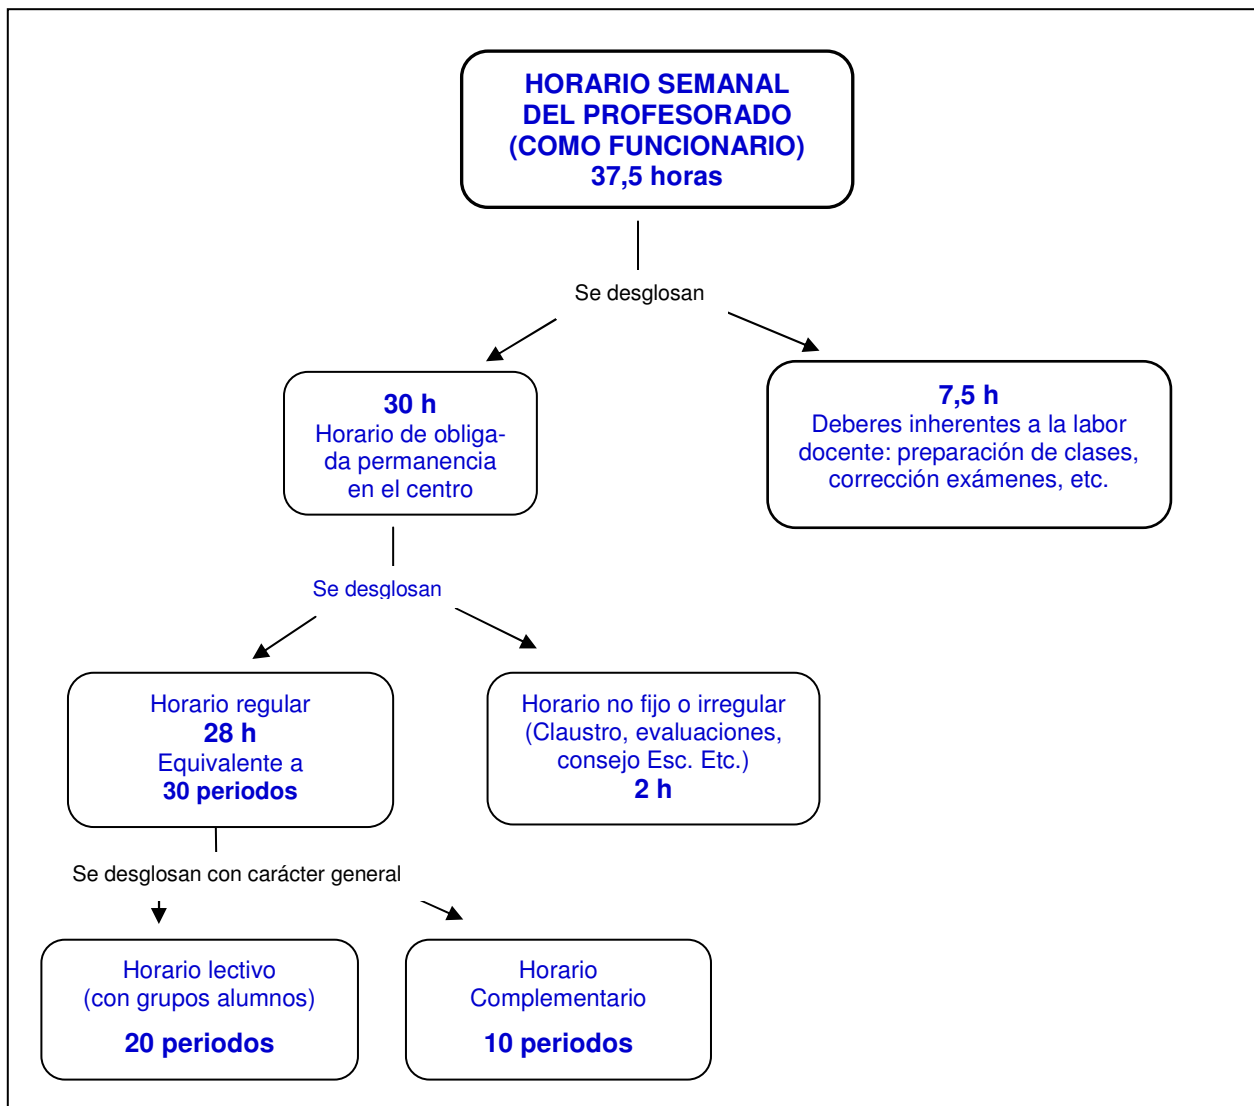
HORARIO SEMANAL DEL PROFESORADO (COMO FUNCIONARIO)
37,5 horas

Se desglosan

30 h
Horario de obligada permanencia en el centro

7,5 h
Deberes inherentes a la labor docente: preparación de clases, corrección exámenes, etc.

Se desglosan

Horario regular
28 h
Equivalente a
30 periodos

Horario no fijo o irregular
(Claustro, evaluaciones, consejo Esc. Etc.)
2 h

Se desglosan con carácter general

Horario lectivo
(con grupos alumnos)
20 periodos

Horario
Complementario
10 periodos